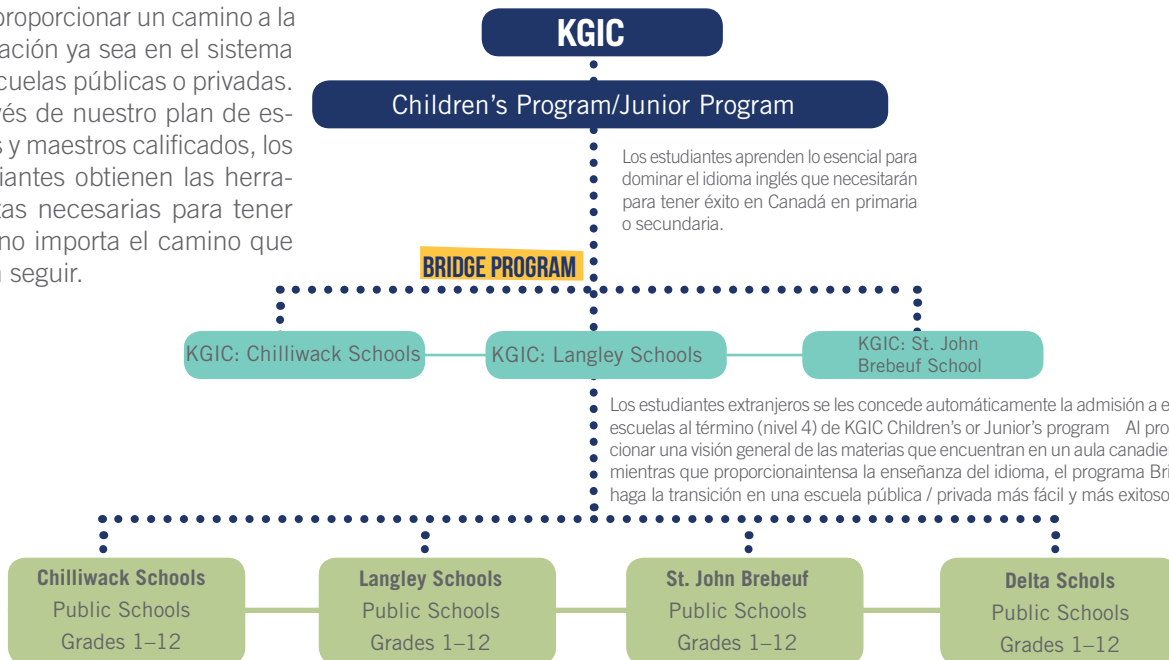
proporcionar un camino a la ación ya sea en el sistema cuelas públicas o privadas. vés de nuestro plan de es- s y maestros calificados, los iantes obtienen las herra- tas necesarias para tener no importa el camino que seguir.

KGIC

Children's Program/Junior Program

Los estudiantes aprenden lo esencial para dominar el idioma inglés que necesitarán para tener éxito en Canadá en primaria o secundaria.

BRIDGE PROGRAM

KGIC: Chilliwack Schools

KGIC: Langley Schools

KGIC: St. John Brebeuf School

Los estudiantes extranjeros se les concede automáticamente la admisión a e escuelas al término (nivel 4) de KGIC Children's or Junior's program Al pro cionar una visión general de las materias que encuentran en un aula canadie mientras que proporcionaintensa la enseñanza del idioma, el programa Bri haga la transición en una escuela pública / privada más fácil y más exitoso

Chilliwack Schools
Public Schools
Grades 1–12

Langley Schools
Public Schools
Grades 1–12

St. John Brebeuf
Public Schools
Grades 1–12

Delta Schols
Public Schools
Grades 1–12